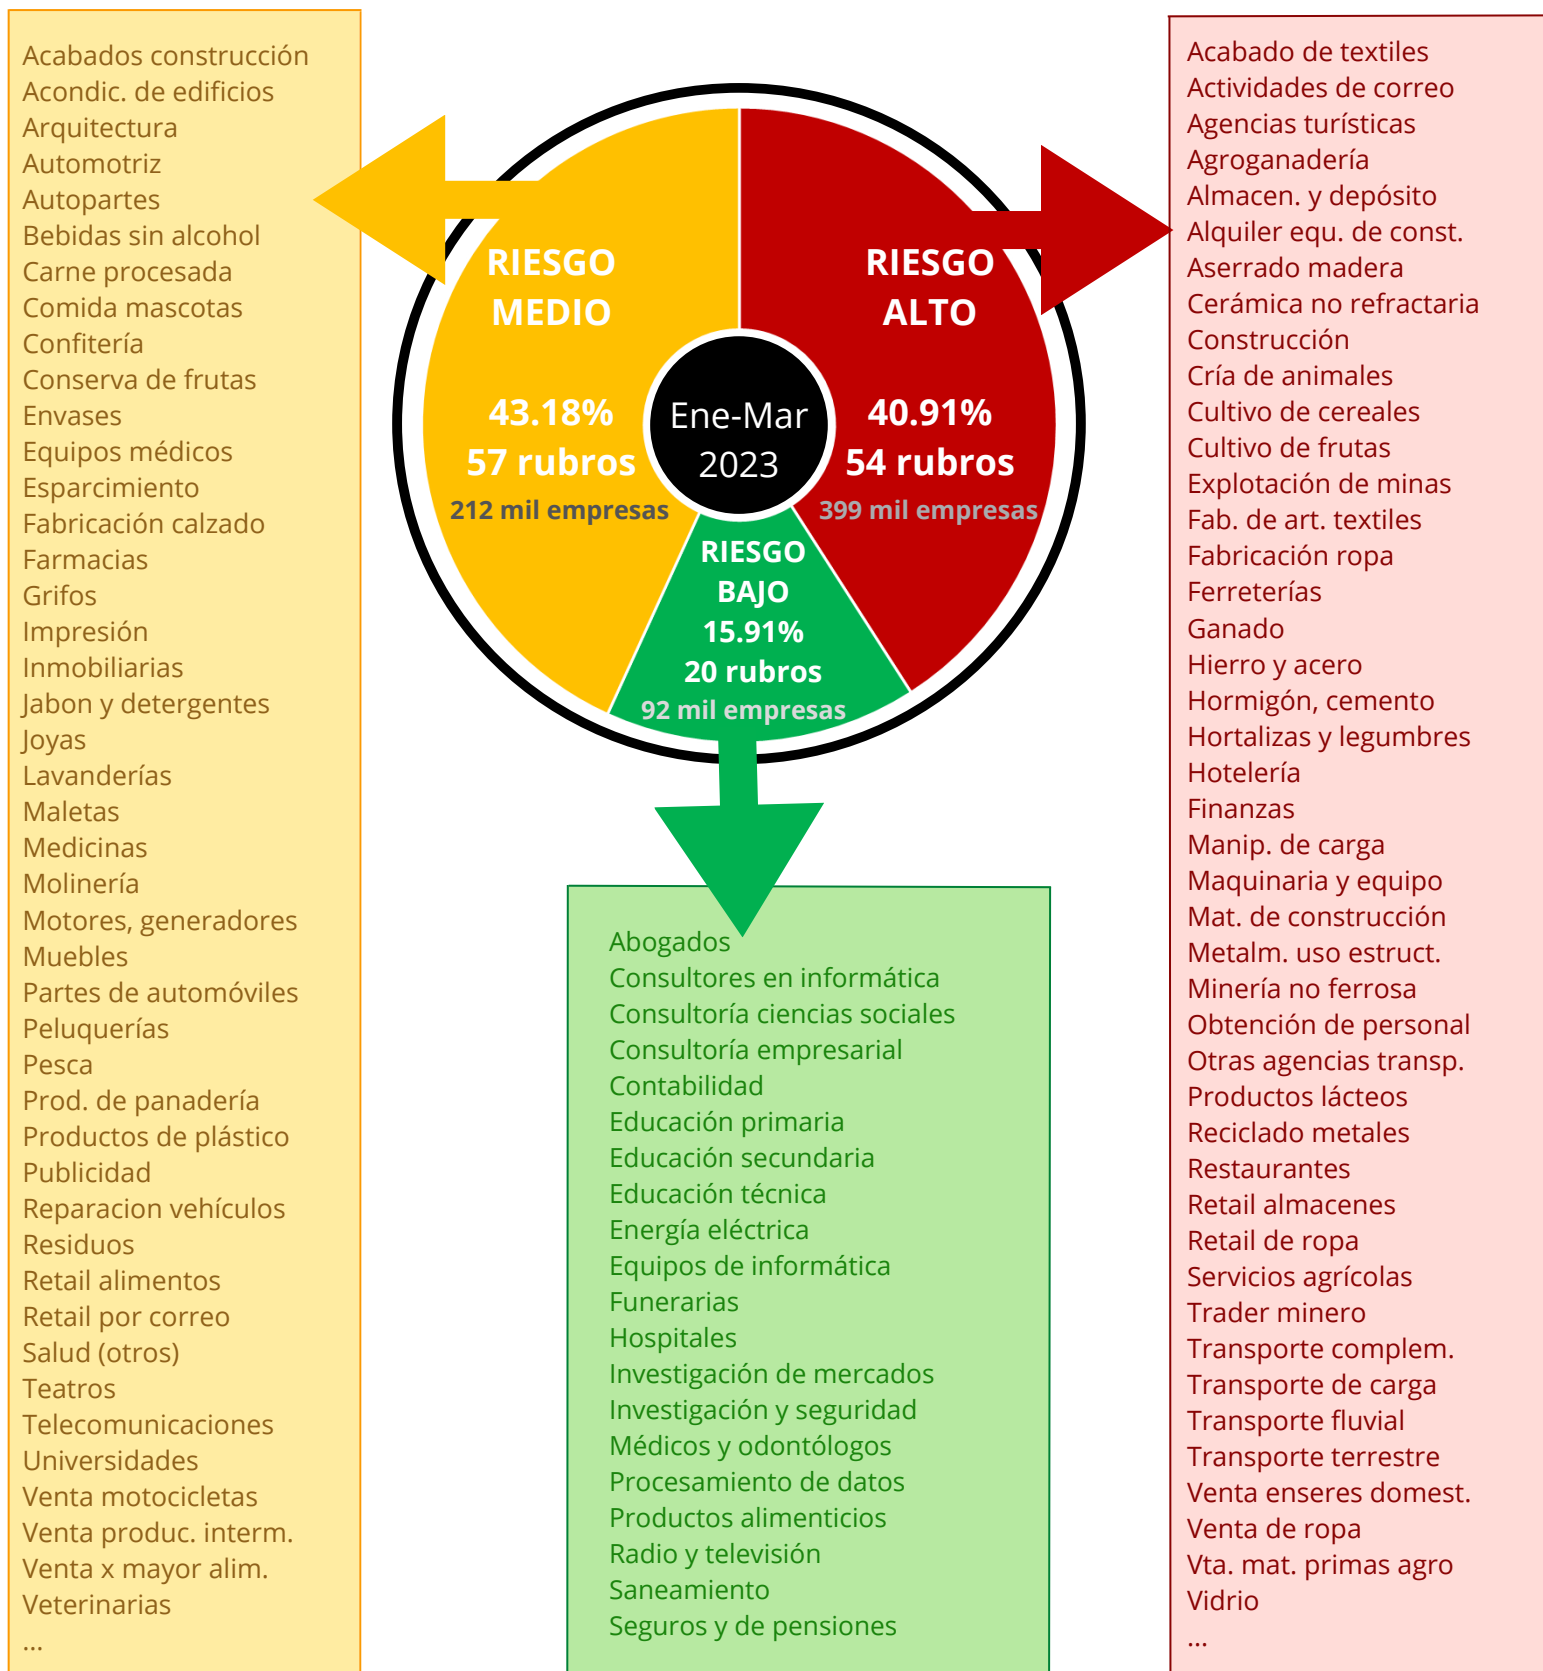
Acabados construcción
Acondic. de edificios
Arquitectura
Automotriz
Autopartes
Bebidas sin alcohol
Carne procesada
Comida mascotas
Confitería
Conserva de frutas
Envases
Equipos médicos
Esparcimiento
Fabricación calzado
Farmacias
Grifos
Impresión
Inmobiliarias
Jabon y detergentes
Joyas
Lavanderías
Maletas
Medicinas
Molinería
Motores, generadores
Muebles
Partes de automóviles
Peluquerías
Pesca
Prod. de panadería
Productos de plástico
Publicidad
Reparacion vehículos
Residuos
Retail alimentos
Retail por correo
Salud (otros)
Teatros
Telecomunicaciones
Universidades
Venta motocicletas
Venta produc. interm.
Venta x mayor alim.
Veterinarias
...

RIESGO MEDIO
43.18%
57 rubros
212 mil empresas

Ene-Mar 2023

RIESGO ALTO
40.91%
54 rubros
399 mil empresas

RIESGO BAJO
15.91%
20 rubros
92 mil empresas

Acabado de textiles
Actividades de correo
Agencias turísticas
Agroganadería
Almacen. y depósito
Alquiler equ. de const.
Aserrado madera
Cerámica no refractaria
Construcción
Cría de animales
Cultivo de cereales
Cultivo de frutas
Explotación de minas
Fab. de art. textiles
Fabricación ropa
Ferreterías
Ganado
Hierro y acero
Hormigón, cemento
Hortalizas y legumbres
Hotelería
Finanzas
Manip. de carga
Maquinaria y equipo
Mat. de construcción
Metalm. uso estruct.
Minería no ferrosa
Obtención de personal
Otras agencias transp.
Productos lácteos
Reciclado metales
Restaurantes
Retail almacenes
Retail de ropa
Servicios agrícolas
Trader minero
Transporte complem.
Transporte de carga
Transporte fluvial
Transporte terrestre
Venta enseres domest.
Venta de ropa
Vta. mat. primas agro
Vidrio
...

Abogados
Consultores en informática
Consultoría ciencias sociales
Consultoría empresarial
Contabilidad
Educación primaria
Educación secundaria
Educación técnica
Energía eléctrica
Equipos de informática
Funerarias
Hospitales
Investigación de mercados
Investigación y seguridad
Médicos y odontólogos
Procesamiento de datos
Productos alimenticios
Radio y televisión
Saneamiento
Seguros y de pensiones